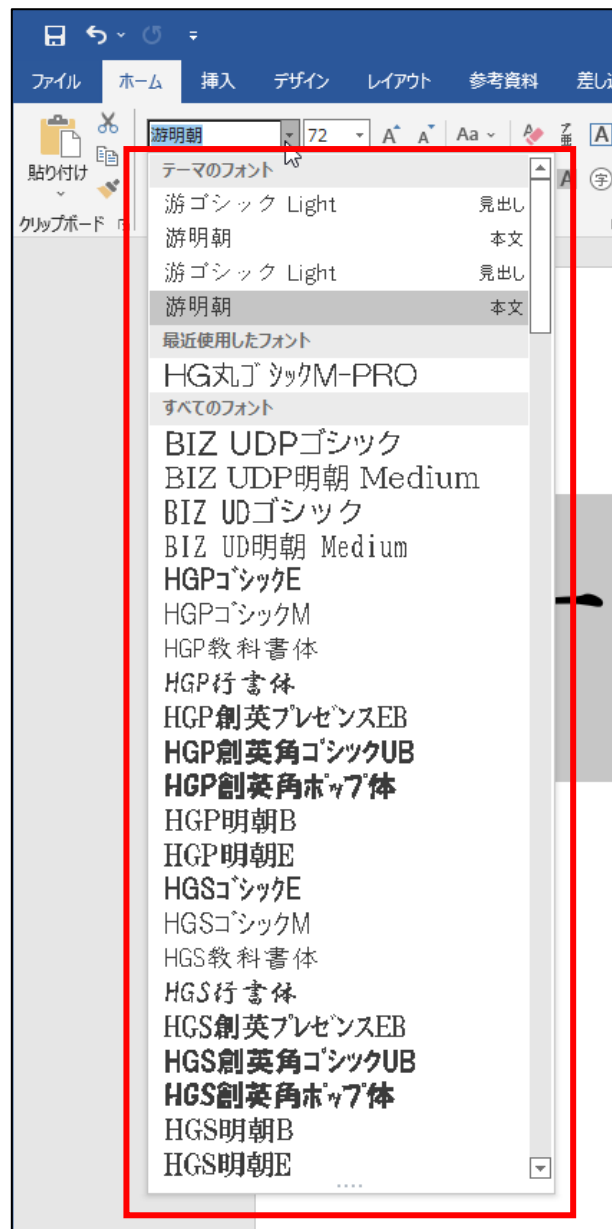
ファイル ホーム 挿入 デザイン レイアウト 参考資料 差し

貼り付け

クリップボード

游明朝 72

テーマのフォント
游ゴシック Light 見出し
游明朝 本文
游ゴシック Light 見出し
游明朝 本文
最近使用したフォント
HG丸ゴシックM-PRO
すべてのフォント
BIZ UDPゴシック
BIZ UDP明朝 Medium
BIZ UDゴシック
BIZ UD明朝 Medium
HGPゴシックE
HGPゴシックM
HGP教科書体
HGP行書体
HGP創英プレゼンスEB
HGP創英角ゴシックUB
HGP創英角ポップ体
HGP明朝B
HGP明朝E
HGSゴシックE
HGSゴシックM
HGS教科書体
HGS行書体
HGS創英プレゼンスEB
HGS創英角ゴシックUB
HGS創英角ポップ体
HGS明朝B
HGS明朝E